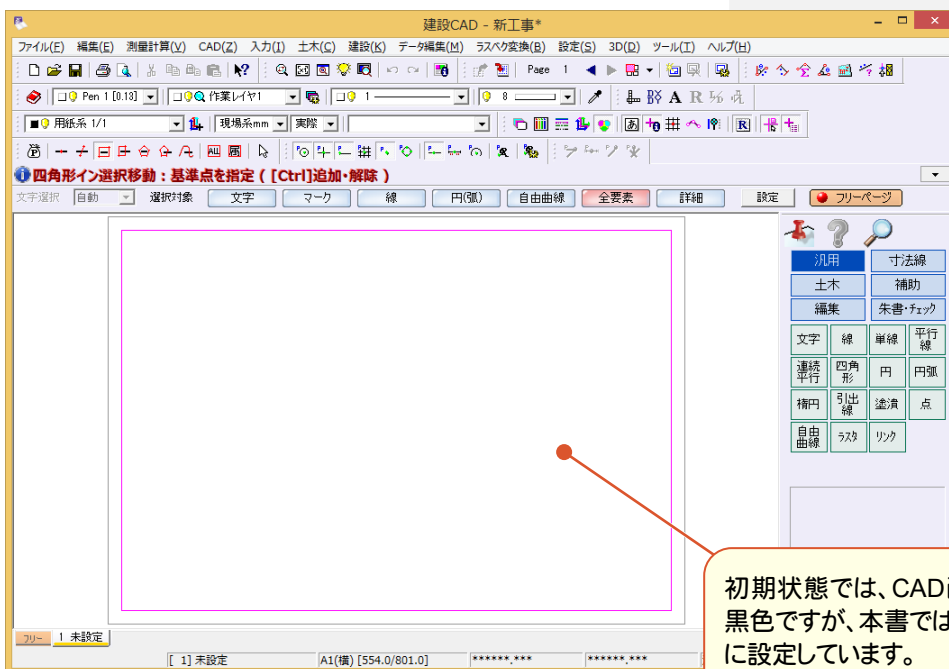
建設CAD - 新工事*

ファイル(F) 編集(E) 測量計算(V) CAD(Z) 入力(I) 土木(C) 建設(K) データ編集(M) ラスベク変換(B) 設定(S) 3D(D) ツール(T) ヘルプ(H)

Page 1

Pen 1 [0.13] 作業レイヤ1 1 8

用紙系 1/1 現場系mm 実際

四角形イン選択移動：基準点を指定（[Ctrl]追加・解除）

文字選択 自動 選択対象 文字 マーク 線 円(弧) 自由曲線 全要素 詳細 設定 フリーページ

汎用 寸法線
土木 補助
編集 朱書・チェック

文字 線 単線 平行線
連続平行 四角形 円 円弧
楕円 引出線 塗潰 点
自由曲線 ラスタ リンク

フリー 1 未設定

[ 1] 未設定 A1(横) [554.0/801.0] ******.*** ******.***

初期状態では、CAD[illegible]
黒色ですが、本書では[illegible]
に設定しています。